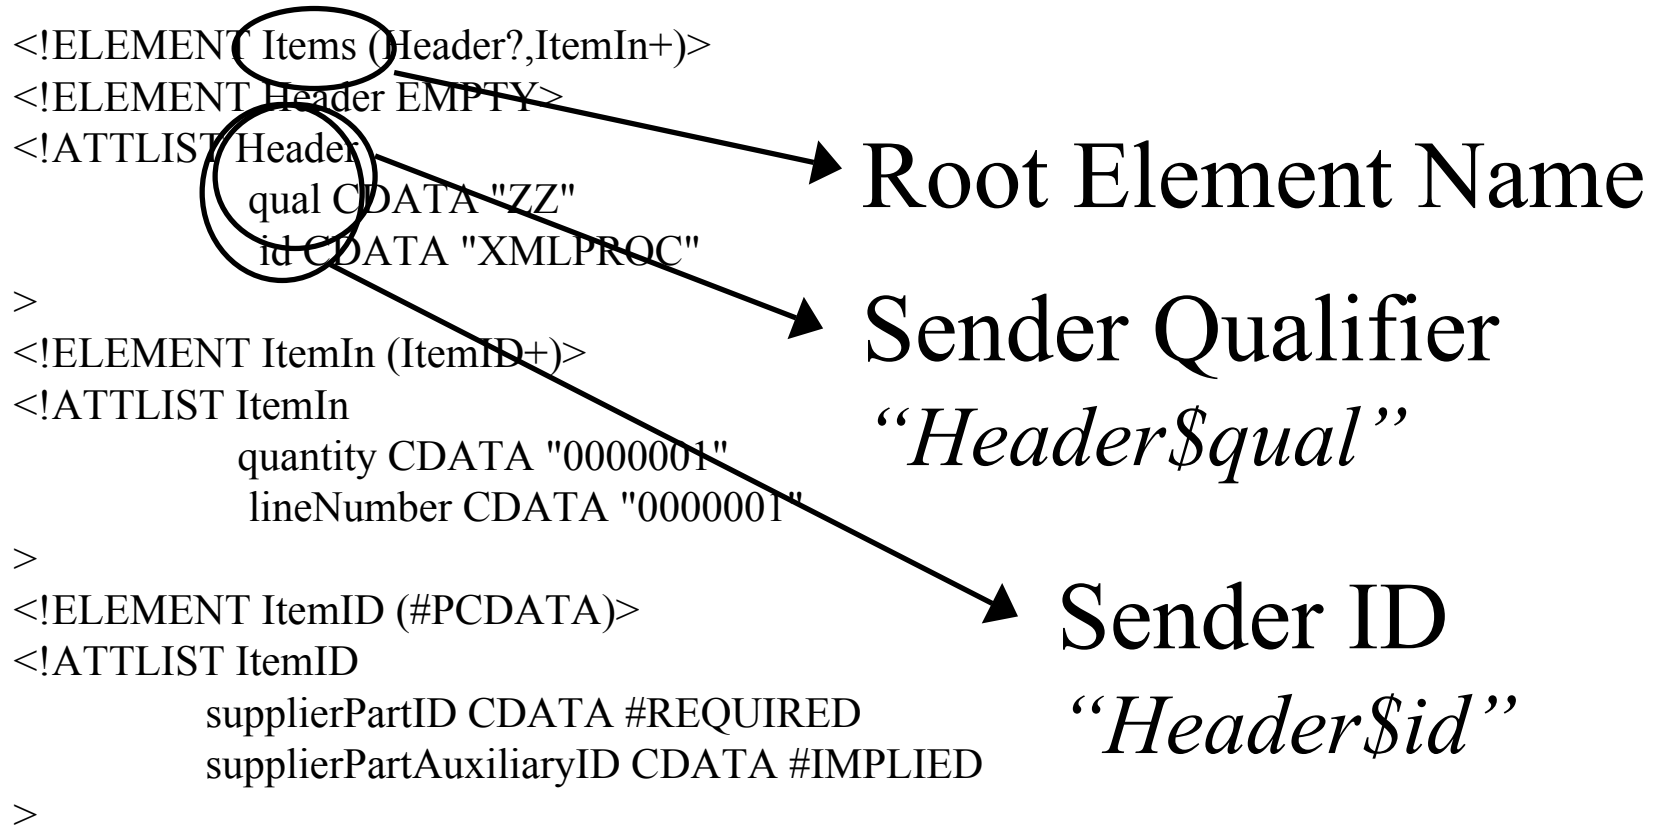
<!ELEMENT Items (Header?,ItemIn+)>
<!ELEMENT Header EMPTY>
<!ATTLIST Header
qual CDATA "ZZ"
id CDATA "XMLPROC"
>
<!ELEMENT ItemIn (ItemID+)>
<!ATTLIST ItemIn
quantity CDATA "0000001"
lineNumber CDATA "0000001"
>
<!ELEMENT ItemID (#PCDATA)>
<!ATTLIST ItemID
supplierPartID CDATA #REQUIRED
supplierPartAuxiliaryID CDATA #IMPLIED
>

Root Element Name

Sender Qualifier
*“Header\$qual”*

Sender ID
*“Header\$id”*